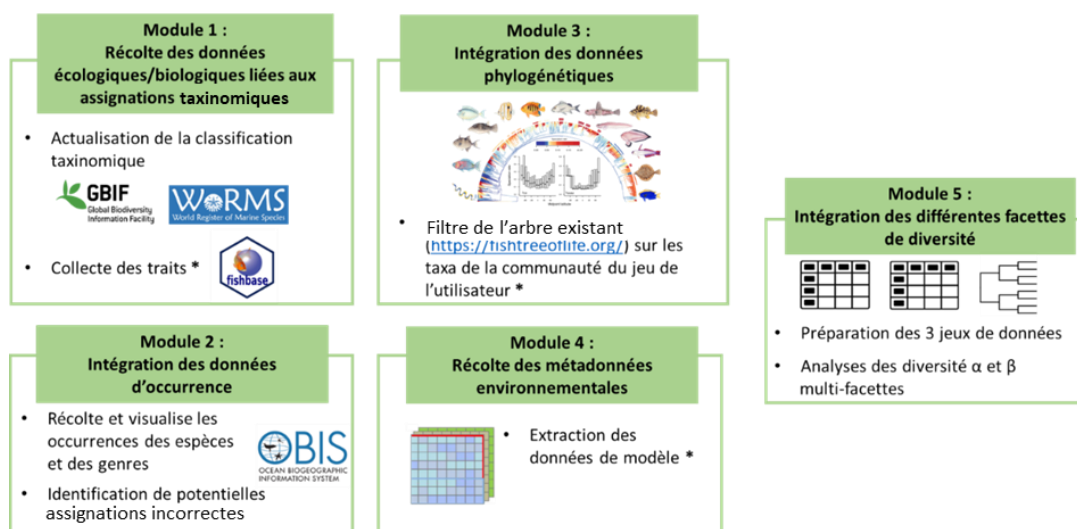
Module 1 :
Récolte des données écologiques/biologiques liées aux assignations taxinomiques

• Actualisation de la classification taxinomique

GBIF
Global Biodiversity Information Facility

WoRMS
World Register of Marine Species

• Collecte des traits *

fishbase

Module 2 :
Intégration des données d'occurrence

• Récolte et visualise les occurrences des espèces et des genres

OBIS
OCEAN BIOGEOGRAPHIC INFORMATION SYSTEM

• Identification de potentielles assignations incorrectes

Module 3 :
Intégration des données phylogénétiques

• Filtre de l'arbre existant (https://fishtreeoflife.org/) sur les taxa de la communauté du jeu de l'utilisateur *

Module 4 :
Récolte des métadonnées environnementales

• Extraction des données de modèle *

Module 5 :
Intégration des différentes facettes de diversité

• Préparation des 3 jeux de données

• Analyses des diversité α et β multi-facettes